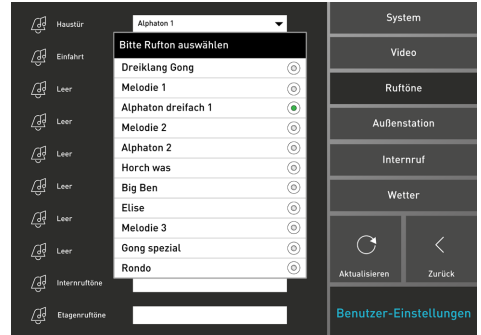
Haustür
Alphaton 1

Einfahrt
Leer
Leer
Leer
Leer
Leer
Leer
Internruftöne
Etagenruftöne

Bitte Rufton auswählen
Dreiklang Gong
Melodie 1
Alphaton dreifach 1
Melodie 2
Alphaton 2
Horch was
Big Ben
Elise
Melodie 3
Gong spezial
Rondo

System
Video
Ruftöne
Außenstation
Internruf
Wetter
Aktualisieren
Zurück
Benutzer-Einstellungen